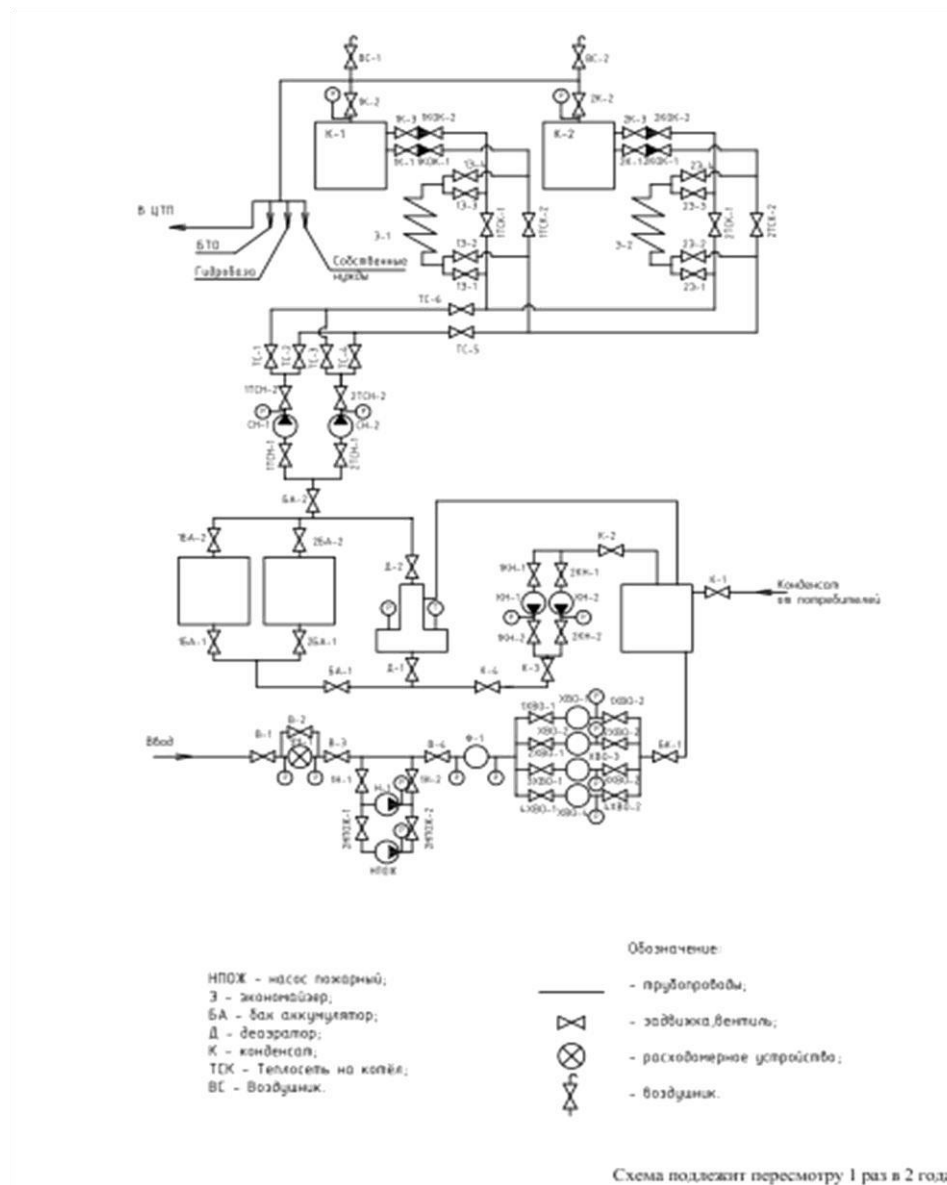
ВС-1
ВС-2
ВК-2
2К-2
К-1
К-2
ВК-3
ВОК-2
ВК-1
ВОК-1
2К-3
2ВОК-2
2К-1
2ВОК-1
13-4
13-3
13-2
13-1
1ТСК-1
1ТСК-2
3-1
23-4
23-3
23-2
23-1
2ТСК-1
2ТСК-2
3-2
В ЦТП
БТО
Гидробозо
Собственные нужды
ТС-6
ТС-5
ТС-1
ТС-2
ТС-3
ТС-4
1ТСН-2
2ТСН-2
СН-1
СН-2
1ТСН-1
2ТСН-1
БА-2
1БА-2
2БА-2
Д-2
К-2
1КН-1
2КН-1
КН-1
КН-2
1КН-2
2КН-2
К-1
Конденсат от потребителей
1БА-1
2БА-1
Д-1
БА-1
К-4
К-3
Ввод
В-1
В-2
В-3
В-4
Ф-1
1ХВО-1
ХВО-1
1ХВО-2
2ХВО-1
ХВО-2
2ХВО-2
3ХВО-1
ХВО-3
3ХВО-2
4ХВО-1
ХВО-4
4ХВО-2
БН-1
БН-1
5Н-2
Н-1
2НПОЖ-1
2НПОЖ-2
НПОЖ

НПОЖ - насос пожарный;
Э - экономайзер;
БА - бак аккумулятор;
Д - деаэратор;
К - конденсат;
ТСК - Теплосеть на котёл;
ВС - Воздушник.

Обозначение:
- трубопроводы;
- задвижка,вентиль;
- расходомерное устройства;
- воздушник.

Схема подлежит пересмотру 1 раз в 2 года